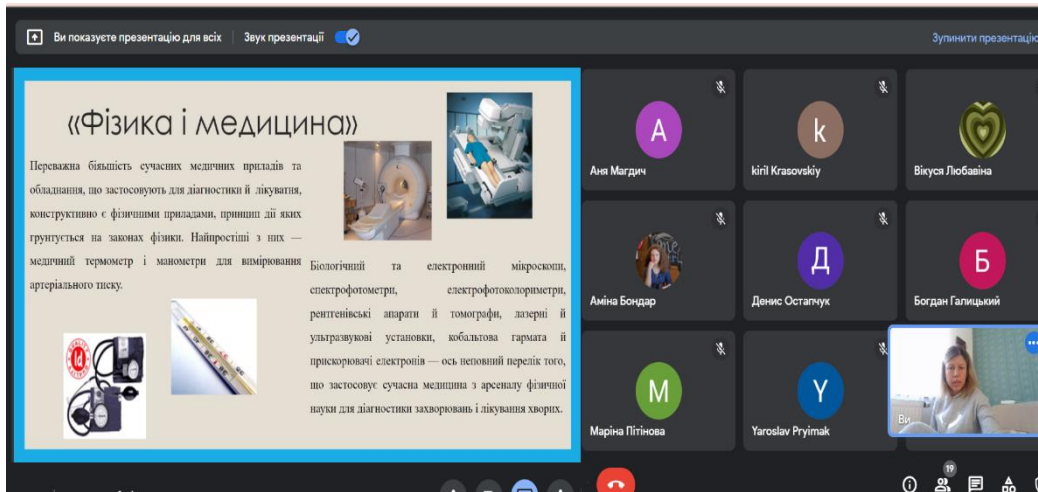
Ви показуєте презентацію для всіх | Звук презентації

Зупинити презентацію

«Фізика і медицина»

Переважна більшість сучасних медичних приладів та обладнання, що застосовують для діагностики й лікування, конструктивно є фізичними приладами, принцип дії яких ґрунтується на законах фізики. Найпростіші з них — медичний термометр і манометри для вимірювання артеріального тиску.

Біологічні та електронний мікроскопи, спектрофотометри, електрофотоколориметри, рентгенівські апарати й томографи, лазерні й ультразвукові установки, кобальтова гармата й прискорювачі електронів — ось неповний перелік того, що застосовує сучасна медицина з арсеналу фізичної науки для діагностики захворювань і лікування хворих.

A
Аня Магдич

k
kiril Krasovskiy

Вікуся Любавіна

Аміна Бондар

Д
Денис Остапчук

Б
Богдан Галицький

M
Маріна Пітінова

Y
Yaroslav Pryimak

Ви

19